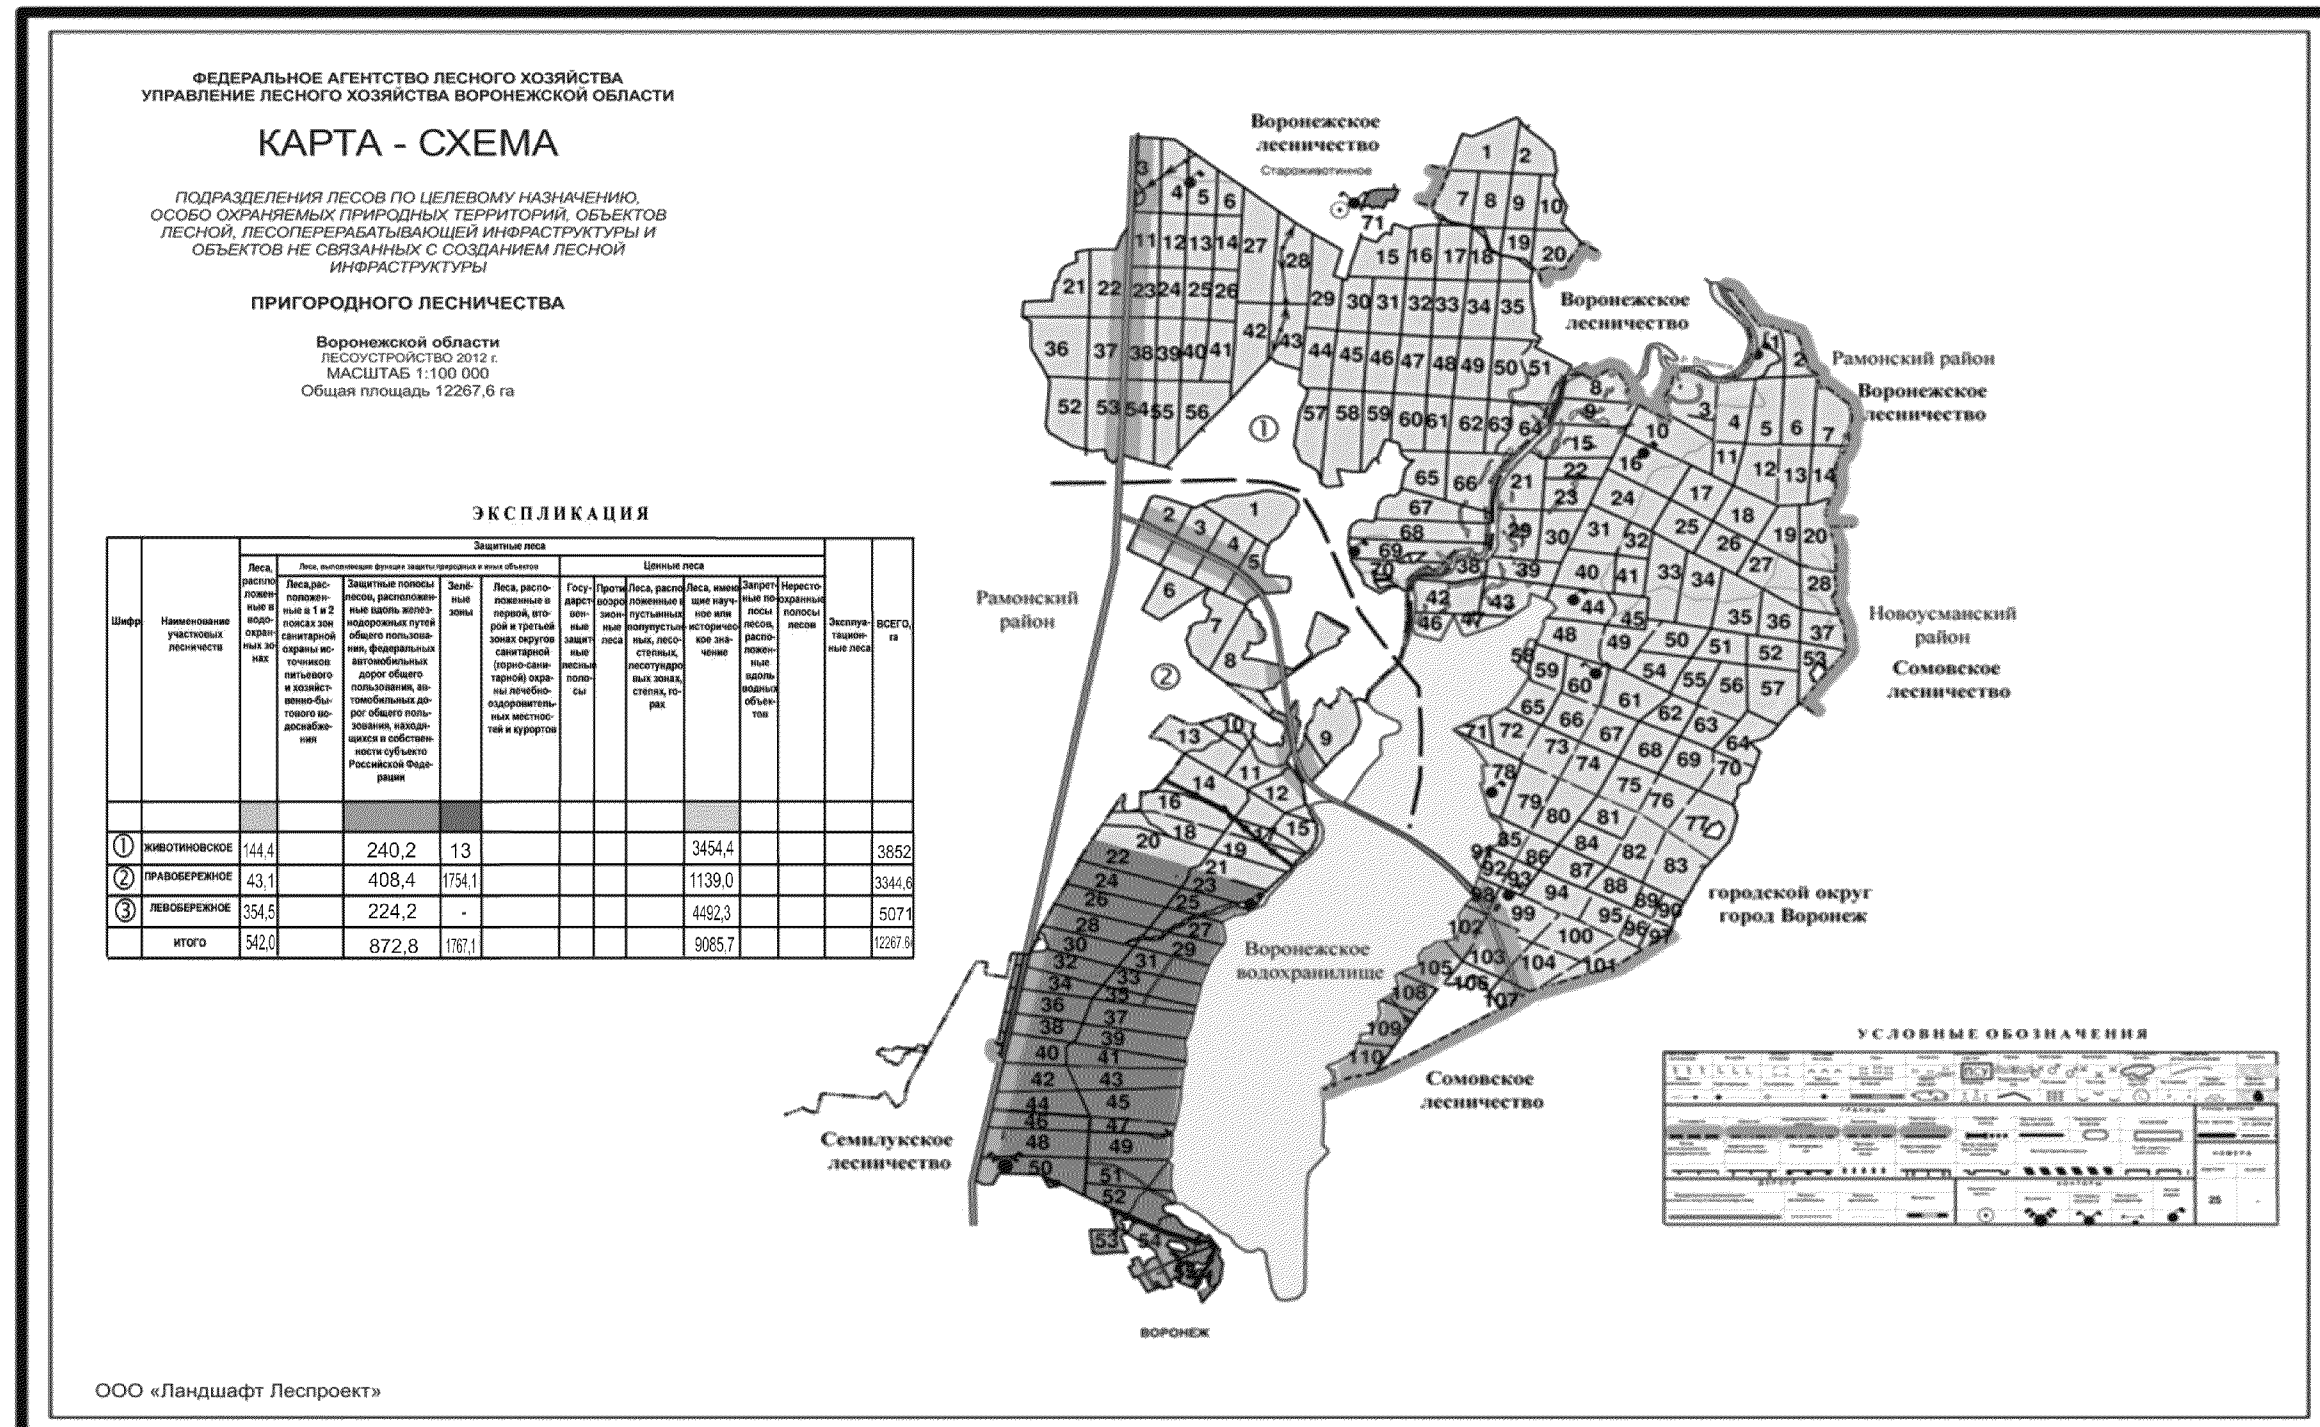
ФЕДЕРАЛЬНОЕ АГЕНТСТВО ЛЕСНОГО ХОЗЯЙСТВА
УПРАВЛЕНИЕ ЛЕСНОГО ХОЗЯЙСТВА ВОРОНЕЖСКОЙ ОБЛАСТИ

КАРТА - СХЕМА

ПОДРАЗДЕЛЕНИЯ ЛЕСОВ ПО ЦЕЛЕВОМУ НАЗНАЧЕНИЮ, ОСОБО ОХРАНЯЕМЫХ ПРИРОДНЫХ ТЕРРИТОРИЙ, ОБЪЕКТОВ ЛЕСНОЙ, ЛЕСОПЕРЕРАБАТЫВАЮЩЕЙ ИНФРАСТРУКТУРЫ И ОБЪЕКТОВ НЕ СВЯЗАННЫХ С СОЗДАНИЕМ ЛЕСНОЙ ИНФРАСТРУКТУРЫ

ПРИГОРОДНОГО ЛЕСНИЧЕСТВА

Воронежской области
ЛЕСОУСТРОЙСТВО 2012 г.
МАСШТАБ 1:100 000
Общая площадь 12267,6 га

ЭКСПЛИКАЦИЯ

| Шифр | Наименование участковых лесничеств | Леса, расположенные в водоохранных зонах | Леса, расположенные в 1 и 2 поясах зон санитарной охраны источников питьевого и хозяйственно-бытового водоснабжения | Защитные полосы лесов, расположенные вдоль железнодорожных путей общего пользования, федеральных автомобильных дорог общего пользования, автомобильных дорог общего пользования, находящихся в собственности субъекта Российской Федерации | Зелёные зоны | Леса, расположенные в первой, второй и третьей зонах округов санитарной (горно-санитарной) охраны лечебно-оздоровительных местностей и курортов | Государственные защитные лесные полосы | Противоэрозионные леса | Леса, расположенные в пустынных, полупустынных, лесостепных, лесотундровых зонах, степях, горах | Леса, имеющие научное или историческое значение | Запретные полосы лесов, расположенные вдоль водных объектов | Нерестоохранные полосы лесов | Эксплуатационные леса | ВСЕГО, га |
|---|---|---|---|---|---|---|---|---|---|---|---|---|---|---|
| ① | ЖИВОТИНОВСКОЕ | 144,4 | | 240,2 | 13 | | | | | 3454,4 | | | | 3852 |
| ② | ПРАВОБЕРЕЖНОЕ | 43,1 | | 408,4 | 1754,1 | | | | | 1139,0 | | | | 3344,6 |
| ③ | ЛЕВОБЕРЕЖНОЕ | 354,5 | | 224,2 | - | | | | | 4492,3 | | | | 5071 |
| | ИТОГО | 542,0 | | 872,8 | 1767,1 | | | | | 9085,7 | | | | 12267,6 |

Защитные леса
Леса, выполняющие функции защиты природных и иных объектов
Ценные леса

Воронежское лесничество
Старожиботинное
Воронежское лесничество
Рамонский район
Воронежское лесничество
Рамонский район
Новоусманский район
Сомовское лесничество
городской округ город Воронеж
Воронежское водохранилище
Сомовское лесничество
Семилукское лесничество
ВОРОНЕЖ

УСЛОВНЫЕ ОБОЗНАЧЕНИЯ

ООО «Ландшафт Леспроект»